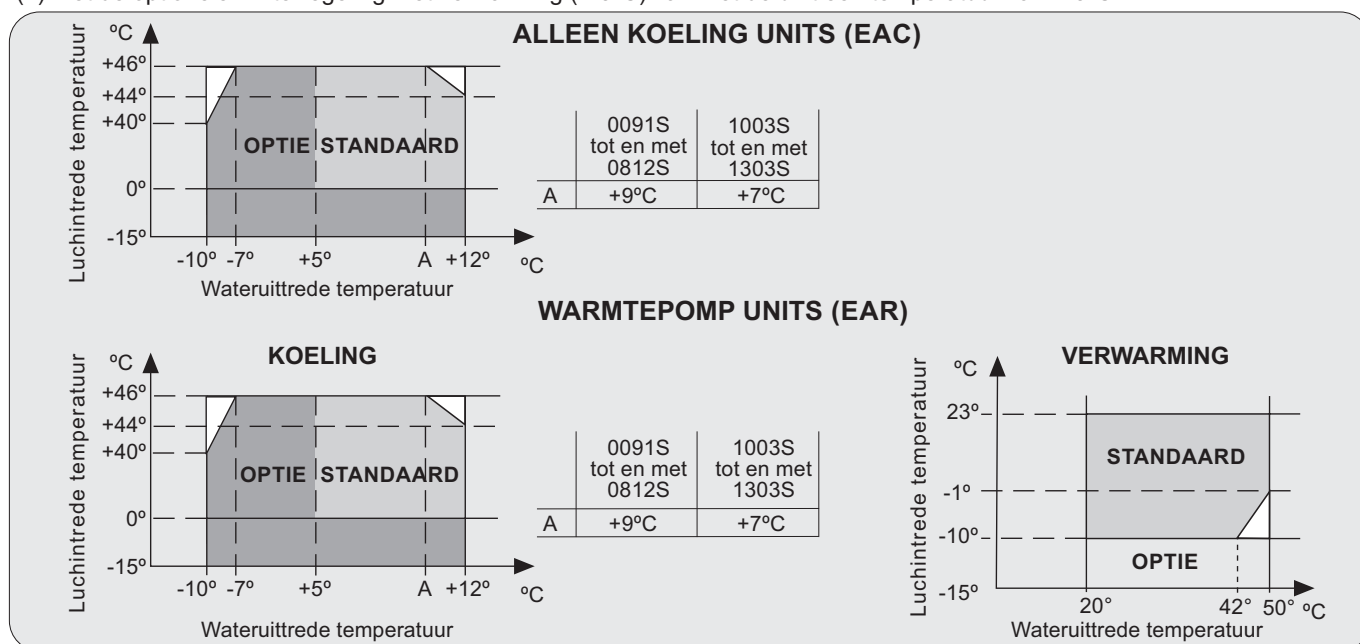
ALLEEN KOELING UNITS (EAC)

ºC
+46º
+44º
+40º
0º
-15º
Luchintrede temperatuur
OPTIE
STANDAARD
-10º -7º +5º A +12º
ºC
Wateruittrede temperatuur

| | 0091S tot en met 0812S | 1003S tot en met 1303S |
|---|---|---|
| A | +9ºC | +7ºC |

WARMTEPOMP UNITS (EAR)

KOELING

ºC
+46º
+44º
+40º
0º
-15º
Luchintrede temperatuur
OPTIE
STANDAARD
-10º -7º +5º A +12º
ºC
Wateruittrede temperatuur

| | 0091S tot en met 0812S | 1003S tot en met 1303S |
|---|---|---|
| A | +9ºC | +7ºC |

VERWARMING

ºC
23º
-1º
-10º
-15º
Luchintrede temperatuur
STANDAARD
OPTIE
20° 42° 50° ºC
Wateruittrede temperatuur